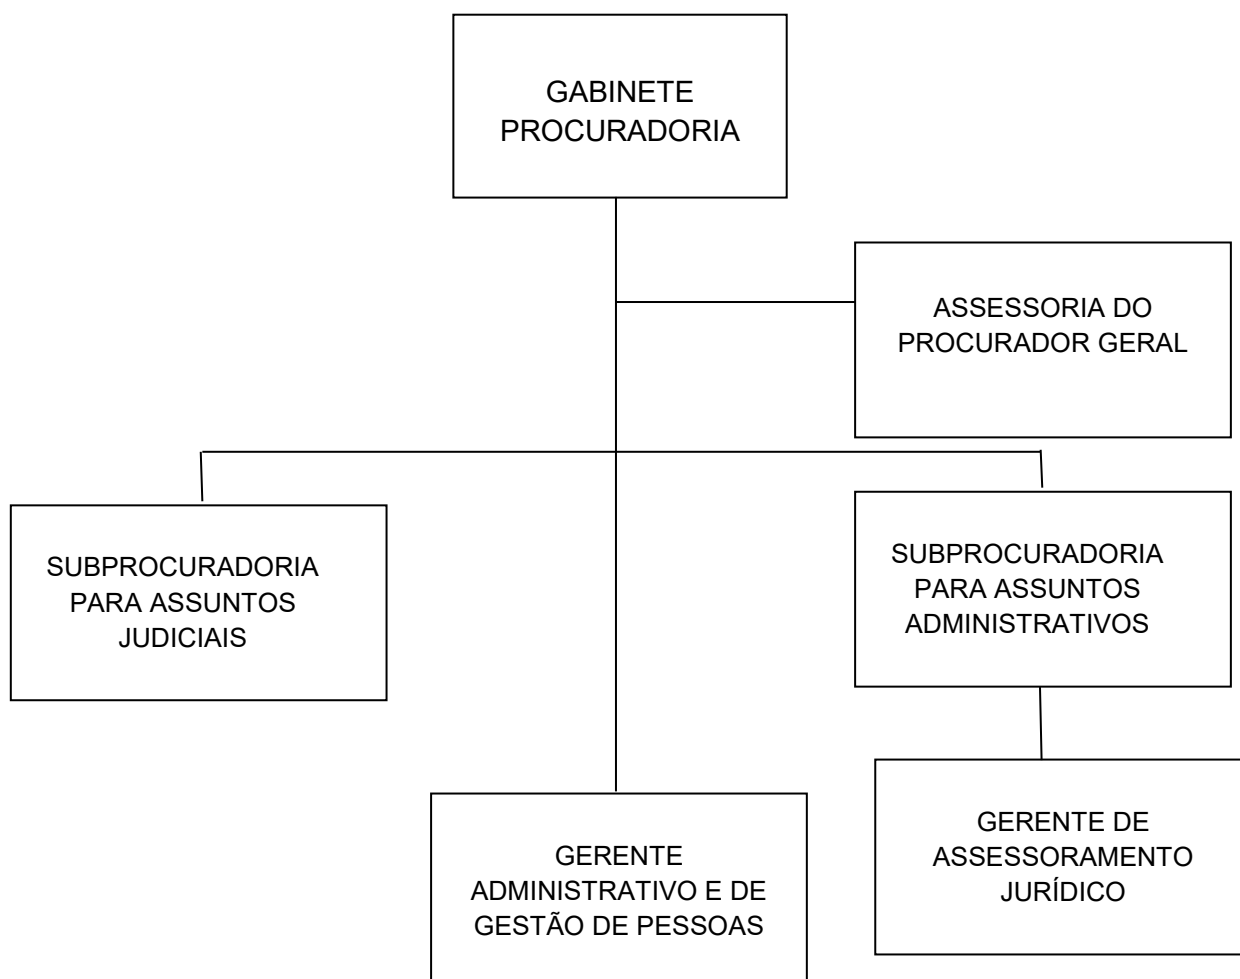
GABINETE PROCURADORIA

ASSESSORIA DO PROCURADOR GERAL

SUBPROCURADORIA PARA ASSUNTOS JUDICIAIS

SUBPROCURADORIA PARA ASSUNTOS ADMINISTRATIVOS

GERENTE ADMINISTRATIVO E DE GESTÃO DE PESSOAS

GERENTE DE ASSESSORAMENTO JURÍDICO